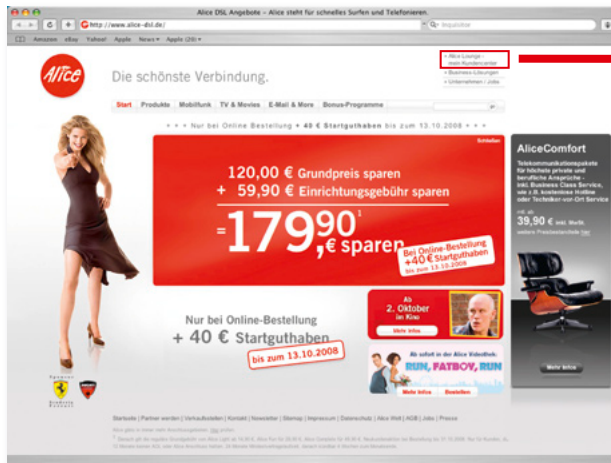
Alice DSL Angebote – Alice steht für schnelles Surfen und Telefonieren.

http://www.alice-dsl.de/

Amazon eBay Yahoo! Apple News Apple (29)

Alice

Die schönste Verbindung.

• Alice Lounge mein Kundencenter
• Business-Lösungen
• Unternehmen / Jobs

Start | Produkte | Mobilfunk | TV & Movies | E-Mail & More | Bonus-Programme

• • • Nur bei Online Bestellung + 40 € Startguthaben bis zum 13.10.2008 • • •

Schließen

120,00 € Grundpreis sparen
+ 59,90 € Einrichtungsgebühr sparen
= 179,90 € sparen

Bei Online-Bestellung +40 € Startguthaben bis zum 13.10.2008

Nur bei Online-Bestellung
+ 40 € Startguthaben
bis zum 13.10.2008

Ab 2. Oktober im Kino
Mehr Infos

Ab sofort in der Alice Videothek:
RUN, FATBOY, RUN
Mehr Infos Bestellen

AliceComfort
Telekommunikationspakete für höchste private und berufliche Ansprüche - inkl. Business Class Service, wie z.B. kostenlose Hotline oder Techniker-vor-Ort Service
mtl. ab
39,90 € inkl. MwSt.
weitere Preisdetails hier
Mehr Infos

Startseite | Partner werden | Vertriebsstellen | Kontakt | Newsletter | Sitemap | Impressum | Datenschutz | Alice Welt | AGB | Jobs | Presse

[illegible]